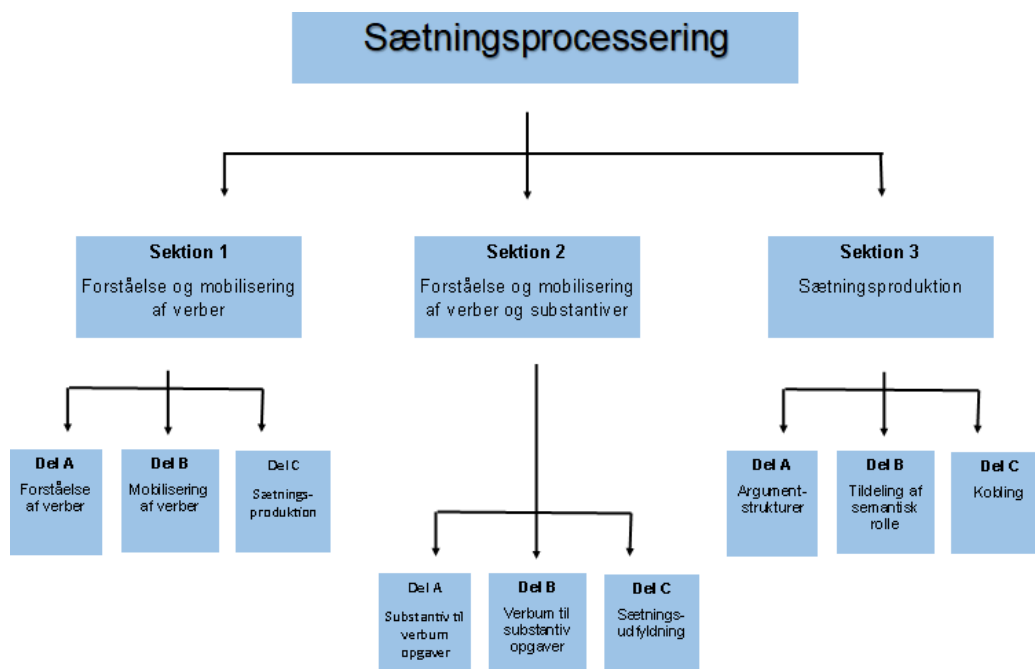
Sætningsprocessering

Sektion 1
Forståelse og mobilisering af verber

Sektion 2
Forståelse og mobilisering af verber og substantiver

Sektion 3
Sætningsproduktion

Del A
Forståelse af verber

Del B
Mobilisering af verber

Del C
Sætnings-produktion

Del A
Substantiv til verbum opgaver

Del B
Verbum til substantiv opgaver

Del C
Sætnings-udfyldning

Del A
Argument-strukturer

Del B
Tildeling af semantisk rolle

Del C
Kobling